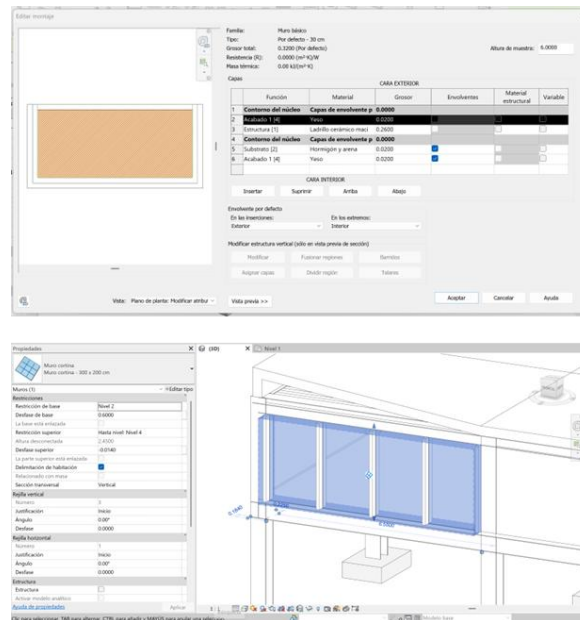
Editar montaje

Familia: Muro básico
Tipo: Por defecto - 30 cm
Grosor total: 0.3200 (Por defecto)
Resistencia (R): 0.0000 (m²·K)/W
Masa térmica: 0.00 kJ/(m²·K)

Altura de muestra: 6.0000

Capas

CARA EXTERIOR

| | Función | Material | Grosor | Envolventes | Material estructural | Variable |
|---|---|---|---|---|---|---|
| 1 | Contorno del núcleo | Capas de envolvente p | 0.0000 | | | |
| 2 | Acabado 1 [4] | Yeso | 0.0200 | | | |
| 3 | Estructura [1] | Ladrillo cerámico maci | 0.2600 | | | |
| 4 | Contorno del núcleo | Capas de envolvente p | 0.0000 | | | |
| 5 | Substrato [2] | Hormigón y arena | 0.0200 | | | |
| 6 | Acabado 1 [4] | Yeso | 0.0200 | | | |

CARA INTERIOR

Insertar Suprimir Arriba Abajo

Envolvente por defecto
En las inserciones: Exterior
En los extremos: Interior

Modificar estructura vertical (sólo en vista previa de sección)

Modificar Fusionar regiones Barridos
Asignar capas Dividir región Telones

Vista: Plano de planta: Modificar atribu Vista previa >>

Aceptar Cancelar Ayuda

Propiedades

Muro cortina
Muro cortina - 300 x 200 cm

(3D) Nivel 1

Muros (1) Editar tipo
Restricciones
Restricción de base Nivel 2
Desfase de base 0.6000
La base está enlazada
Restricción superior Hasta nivel: Nivel 4
Altura desconectada 2.4500
Desfase superior -0.0140
La parte superior está enlazada
Delimitación de habitación
Relacionado con masa
Sección transversal Vertical
Rejilla vertical
Número 3
Justificación Inicio
Ángulo 0.00°
Desfase 0.0000
Rejilla horizontal
Número 1
Justificación Inicio
Ángulo 0.00°
Desfase 0.0000
Estructura
Estructura
Activar modelo analítico
Ayuda de propiedades Aplicar

Clic para seleccionar, TAB para alternar, CTRL para añadir, MAYÚS para anular una selección
Modelo base